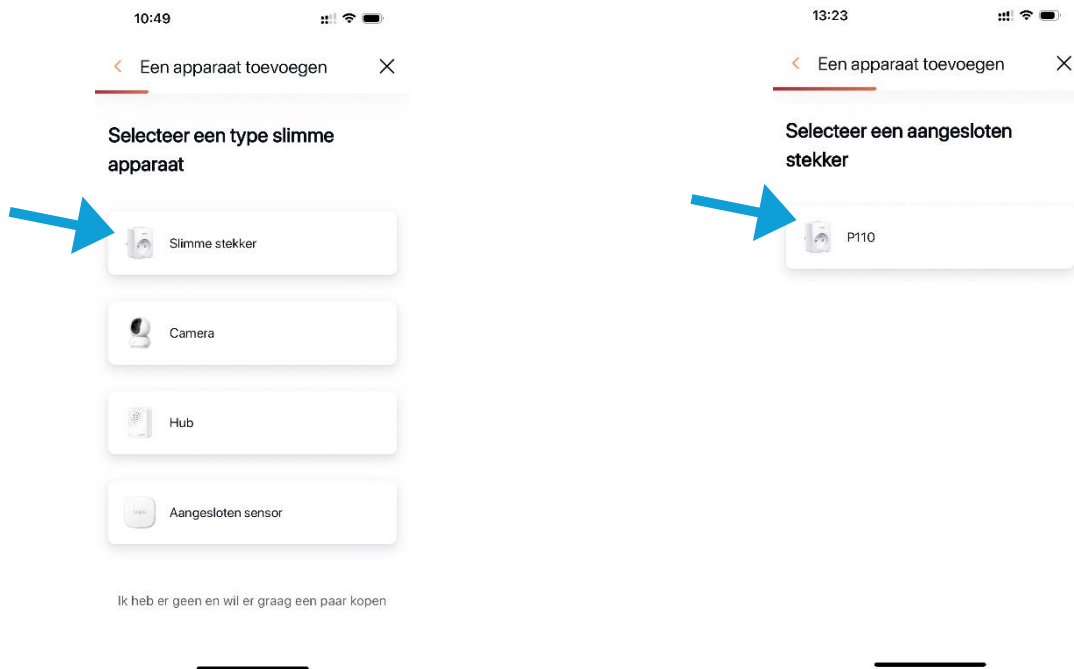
10:49

Een apparaat toevoegen

Selecteer een type slimme apparaat

Slimme stekker

Camera

Hub

Aangesloten sensor

Ik heb er geen en wil er graag een paar kopen

13:23

Een apparaat toevoegen

Selecteer een aangesloten stekker

P110